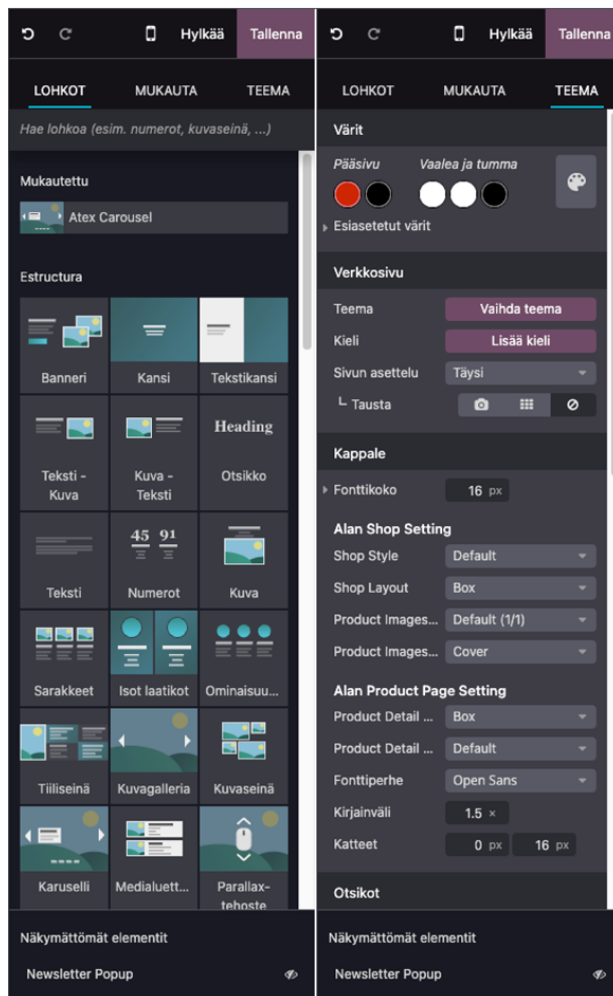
Hylkää Tallenna

LOHKOT MUKAUTA TEEMA

Hae lohkoa (esim. numerot, kuvaseinä, ...)

Mukautettu

Atex Carousel

Estructura

Banneri
Kansi
Tekstikansi
Teksti - Kuva
Kuva - Teksti
Heading
Otsikko
Teksti
45 91
Numerot
Kuva
Sarakkeet
Isot laatikot
Ominaisuu...
Tiiliseinä
Kuvagalleria
Kuvaseinä
Karuselli
Medialuett...
Parallax-tehoste

Näkymättömät elementit

Newsletter Popup

Hylkää Tallenna

LOHKOT MUKAUTA TEEMA

Värit

Pääsivu
Vaalea ja tumma

Esiasetetut värit

Verkkosivu

Teema Vaihda teema
Kieli Lisää kieli
Sivun asettelu Täysi
Tausta

Kappale

Fonttikoko 16 px

Alan Shop Setting

Shop Style Default
Shop Layout Box
Product Images... Default (1/1)
Product Images... Cover

Alan Product Page Setting

Product Detail ... Box
Product Detail ... Default
Fonttiperhe Open Sans
Kirjainväli 1.5 ×
Katteet 0 px 16 px

Otsikot

Näkymättömät elementit

Newsletter Popup